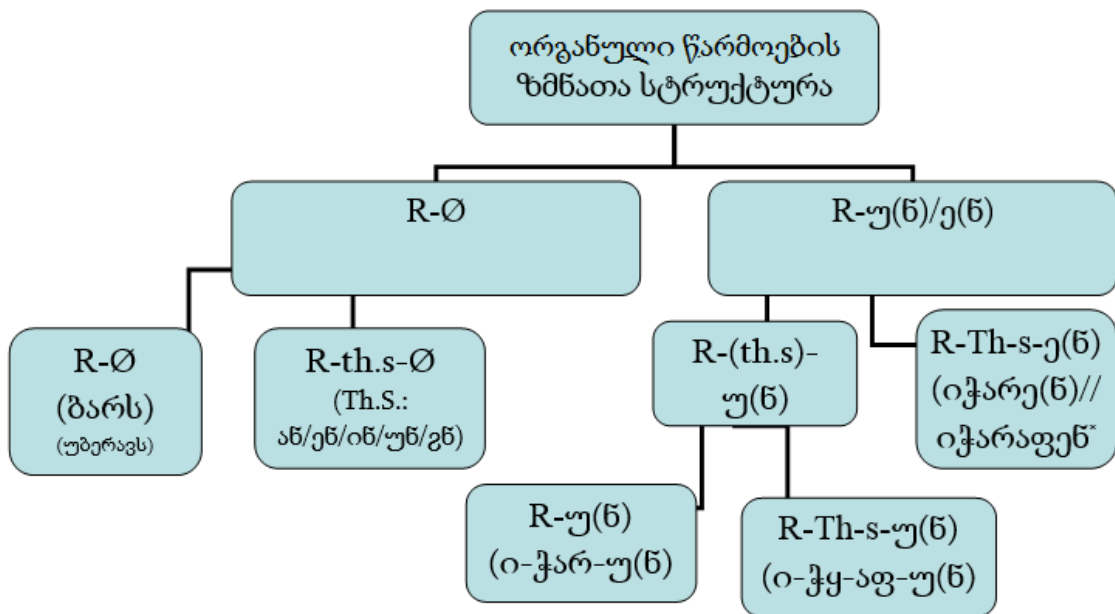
ორგანული წარმოების ზმნათა სტრუქტურა

R-Ø

R-უ(ნ)/ე(ნ)

R-Ø (ბარს) (უბერავს)

R-th.s-Ø (Th.S.: ან/ენ/ინ/უნ/გნ)

R-(th.s)-უ(ნ)

R-Th-s-ე(ნ) (იჭარე(ნ)// იჭარაფენ*

R-უ(ნ) (ი-ჭარ-უ(ნ)

R-Th-s-უ(ნ) (ი-ჭყ-აფ-უ(ნ)